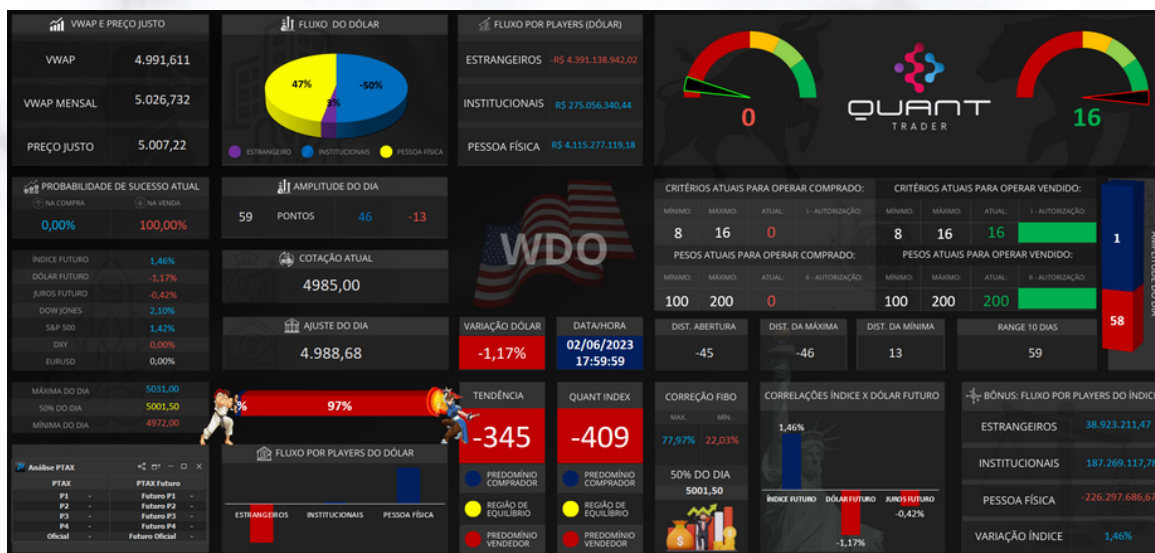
VWAP E PREÇO JUSTO

VWAP 4.991,611

VWAP MENSAL 5.026,732

PREÇO JUSTO 5.007,22

FLUXO DO DÓLAR

47%

-50%

3%

ESTRANGEIRO INSTITUCIONAIS PESSOA FÍSICA

FLUXO POR PLAYERS (DÓLAR)

ESTRANGEIROS -R$ 4.391.138.942,02

INSTITUCIONAIS R$ 275.056.340,44

PESSOA FÍSICA R$ 4.115.277.119,18

0

QUANT TRADER

16

PROBABILIDADE DE SUCESSO ATUAL

NA COMPRA NA VENDA

0,00% 100,00%

AMPLITUDE DO DIA

59 PONTOS 46 -13

ÍNDICE FUTURO 1,46%

DÓLAR FUTURO -1,17%

JUROS FUTURO -0,42%

DOW JONES 2,10%

S&P 500 1,42%

DXY 0,00%

EURUSD 0,00%

COTAÇÃO ATUAL

4985,00

WDO

CRITÉRIOS ATUAIS PARA OPERAR COMPRADO:

MÍNIMO: MÁXIMO: ATUAL: I - AUTORIZAÇÃO:

8 16 0

CRITÉRIOS ATUAIS PARA OPERAR VENDIDO:

MÍNIMO: MÁXIMO: ATUAL: I - AUTORIZAÇÃO:

8 16 16

PESOS ATUAIS PARA OPERAR COMPRADO:

MÍNIMO: MÁXIMO: ATUAL: II - AUTORIZAÇÃO:

100 200 0

PESOS ATUAIS PARA OPERAR VENDIDO:

MÍNIMO: MÁXIMO: ATUAL: II - AUTORIZAÇÃO:

100 200 200

1

58

AJUSTE DO DIA

4.988,68

VARIAÇÃO DÓLAR

-1,17%

DATA/HORA

02/06/2023 17:59:59

DIST. ABERTURA -45

DIST. DA MÁXIMA -46

DIST. DA MÍNIMA 13

RANGE 10 DIAS 59

MÁXIMA DO DIA 5031,00

50% DO DIA 5001,50

MÍNIMA DO DIA 4972,00

% 97%

TENDÊNCIA

-345

QUANT INDEX

-409

CORREÇÃO FIBO

MAX. MÍN.

77,97% 22,03%

50% DO DIA

5001,50

CORRELAÇÕES ÍNDICE X DÓLAR FUTURO

1,46%

ÍNDICE FUTURO DÓLAR FUTURO JUROS FUTURO

-0,42%

-1,17%

BÔNUS: FLUXO POR PLAYERS DO ÍNDIC

ESTRANGEIROS 38.923.211,47

INSTITUCIONAIS 187.269.117,78

PESSOA FÍSICA -226.297.686,67

VARIAÇÃO ÍNDICE 1,46%

Análise PTAX

| PTAX | PTAX Futuro |
|---|---|
| P1 - | Futuro P1 - |
| P2 - | Futuro P2 - |
| P3 - | Futuro P3 - |
| P4 - | Futuro P4 - |
| Oficial - | Futuro Oficial - |

FLUXO POR PLAYERS DO DÓLAR

ESTRANGEIROS INSTITUCIONAIS PESSOA FÍSICA

PREDOMÍNIO COMPRADOR

REGIÃO DE EQUILÍBRIO

PREDOMÍNIO VENDEDOR

PREDOMÍNIO COMPRADOR

REGIÃO DE EQUILÍBRIO

PREDOMÍNIO VENDEDOR